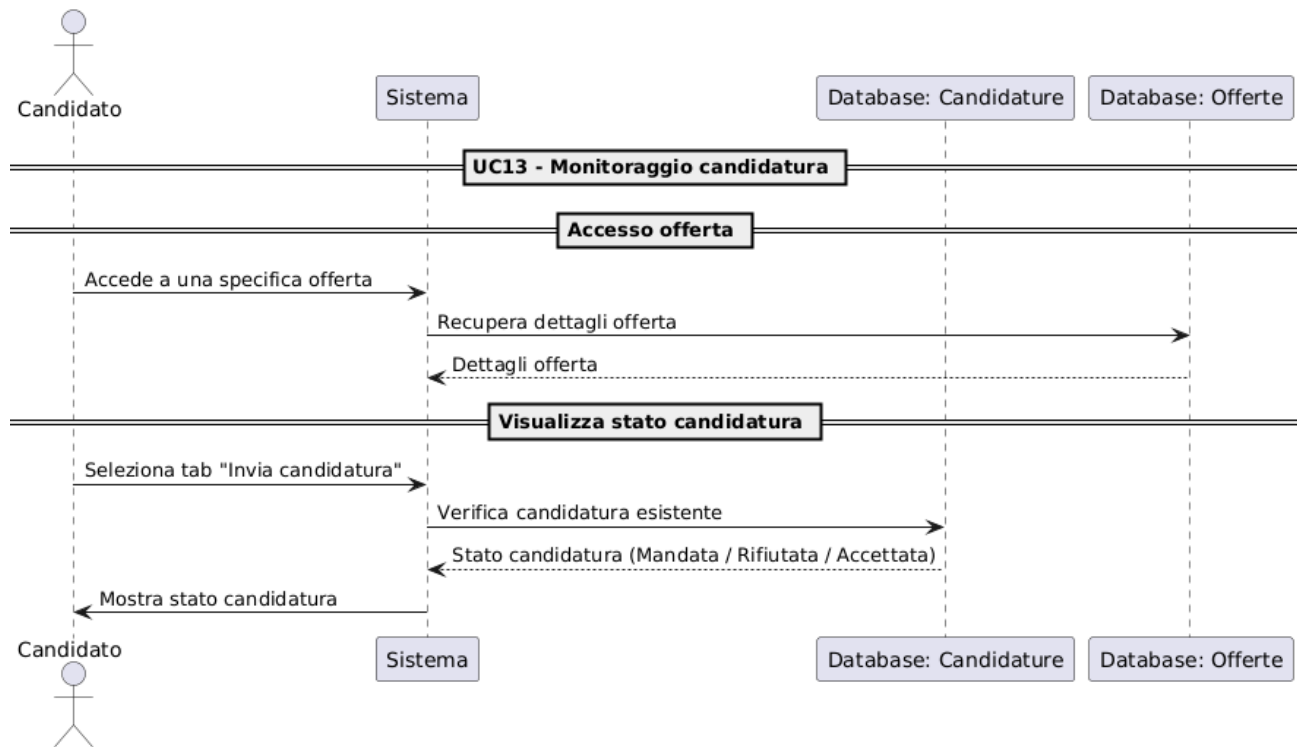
Candidato

Sistema

Database: Candidature

Database: Offerte

UC13 - Monitoraggio candidatura

Accesso offerta

Accede a una specifica offerta

Recupera dettagli offerta

Dettagli offerta

Visualizza stato candidatura

Seleziona tab "Invia candidatura"

Verifica candidatura esistente

Stato candidatura (Mandata / Rifiutata / Accettata)

Mostra stato candidatura

Candidato

Sistema

Database: Candidature

Database: Offerte